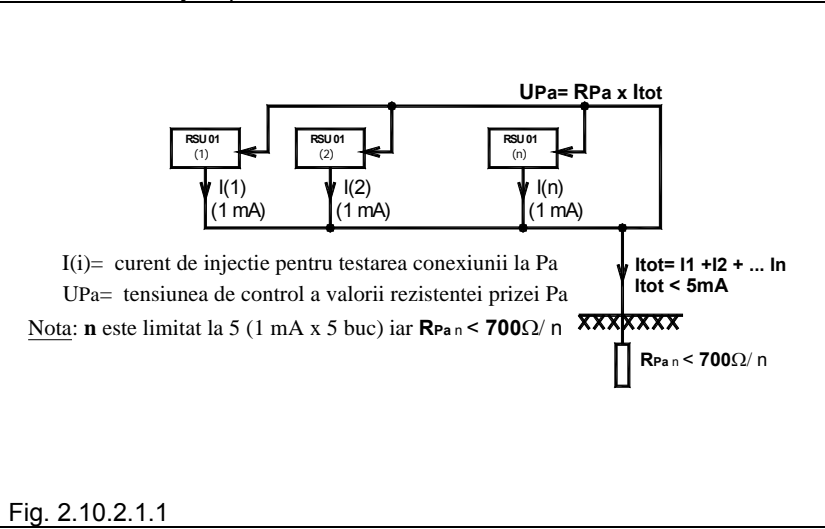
UPa= RPa x Itot

RSU 01
(1)

RSU 01
(2)

RSU 01
(n)

I(1)
(1 mA)

I(2)
(1 mA)

I(n)
(1 mA)

I(i)= curent de injectie pentru testarea conexiunii la Pa

UPa= tensiunea de control a valorii rezistentei prizei Pa

Nota: **n** este limitat la 5 (1 mA x 5 buc) iar **RPa n < 700**Ω/ n

Itot= I1 +I2 + ... In
Itot < 5mA

RPa n < 700Ω/ n

Fig. 2.10.2.1.1